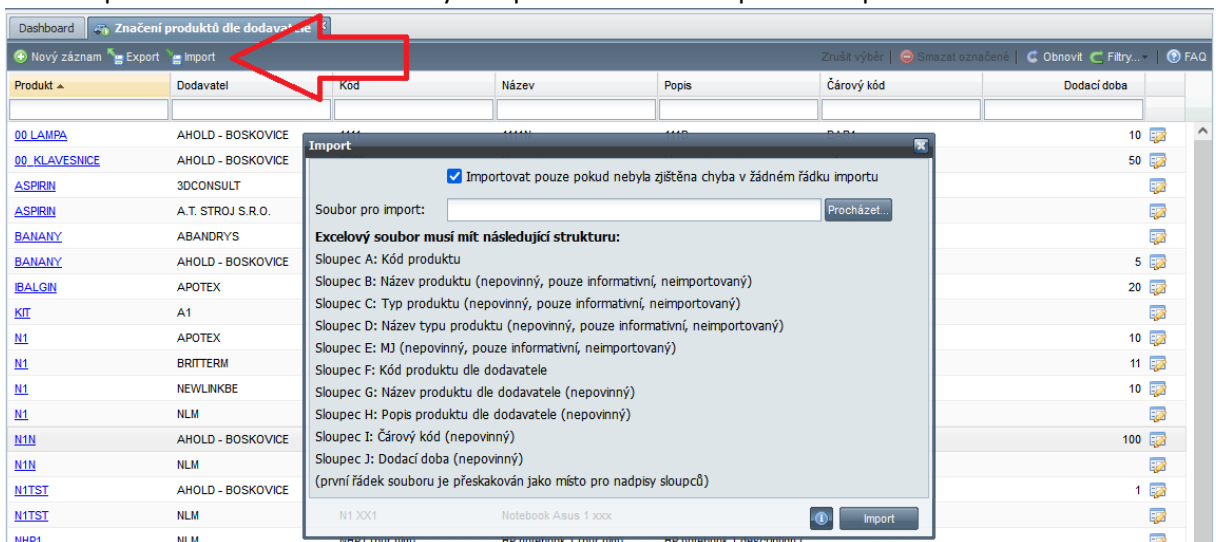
Dashboard | Značení produktů dle dodavatele

Nový záznam | Export | Import

Zrušit výběr | Smazat označené | Obnovit | Filtry | FAQ

| Produkt ▲ | Dodavatel | Kód | Název | Popis | Čárový kód | Dodací doba |
|---|---|---|---|---|---|---|
| 00 LAMPA | AHOLD - BOSKOVICE | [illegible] | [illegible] | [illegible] | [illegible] | 10 |
| 00 KLAVESNICE | AHOLD - BOSKOVICE | | | | | 50 |
| ASPIRIN | 3DCONSULT | | | | | |
| ASPIRIN | A.T. STROJ S.R.O. | | | | | |
| BANANY | ABANDRYS | | | | | |
| BANANY | AHOLD - BOSKOVICE | | | | | 5 |
| IBALGIN | APOTEX | | | | | 20 |
| KIT | A1 | | | | | |
| N1 | APOTEX | | | | | 10 |
| N1 | BRITTERM | | | | | 11 |
| N1 | NEWLINKBE | | | | | 10 |
| N1 | NLM | | | | | |
| N1N | AHOLD - BOSKOVICE | | | | | 100 |
| N1N | NLM | | | | | |
| N1TST | AHOLD - BOSKOVICE | | | | | 1 |
| N1TST | NLM | | | | | |
| NHP1 | NLM | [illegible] | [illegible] | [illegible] | | |

Import

Importovat pouze pokud nebyla zjištěna chyba v žádném řádku importu

Soubor pro import: Procházet...

Excelový soubor musí mít následující strukturu:
Sloupec A: Kód produktu
Sloupec B: Název produktu (nepovinný, pouze informativní, neimportovaný)
Sloupec C: Typ produktu (nepovinný, pouze informativní, neimportovaný)
Sloupec D: Název typu produktu (nepovinný, pouze informativní, neimportovaný)
Sloupec E: MJ (nepovinný, pouze informativní, neimportovaný)
Sloupec F: Kód produktu dle dodavatele
Sloupec G: Název produktu dle dodavatele (nepovinný)
Sloupec H: Popis produktu dle dodavatele (nepovinný)
Sloupec I: Čárový kód (nepovinný)
Sloupec J: Dodací doba (nepovinný)
(první řádek souboru je přeskakován jako místo pro nadpisy sloupců)

N1 XX1 Notebook Asus 1 xxx

Import